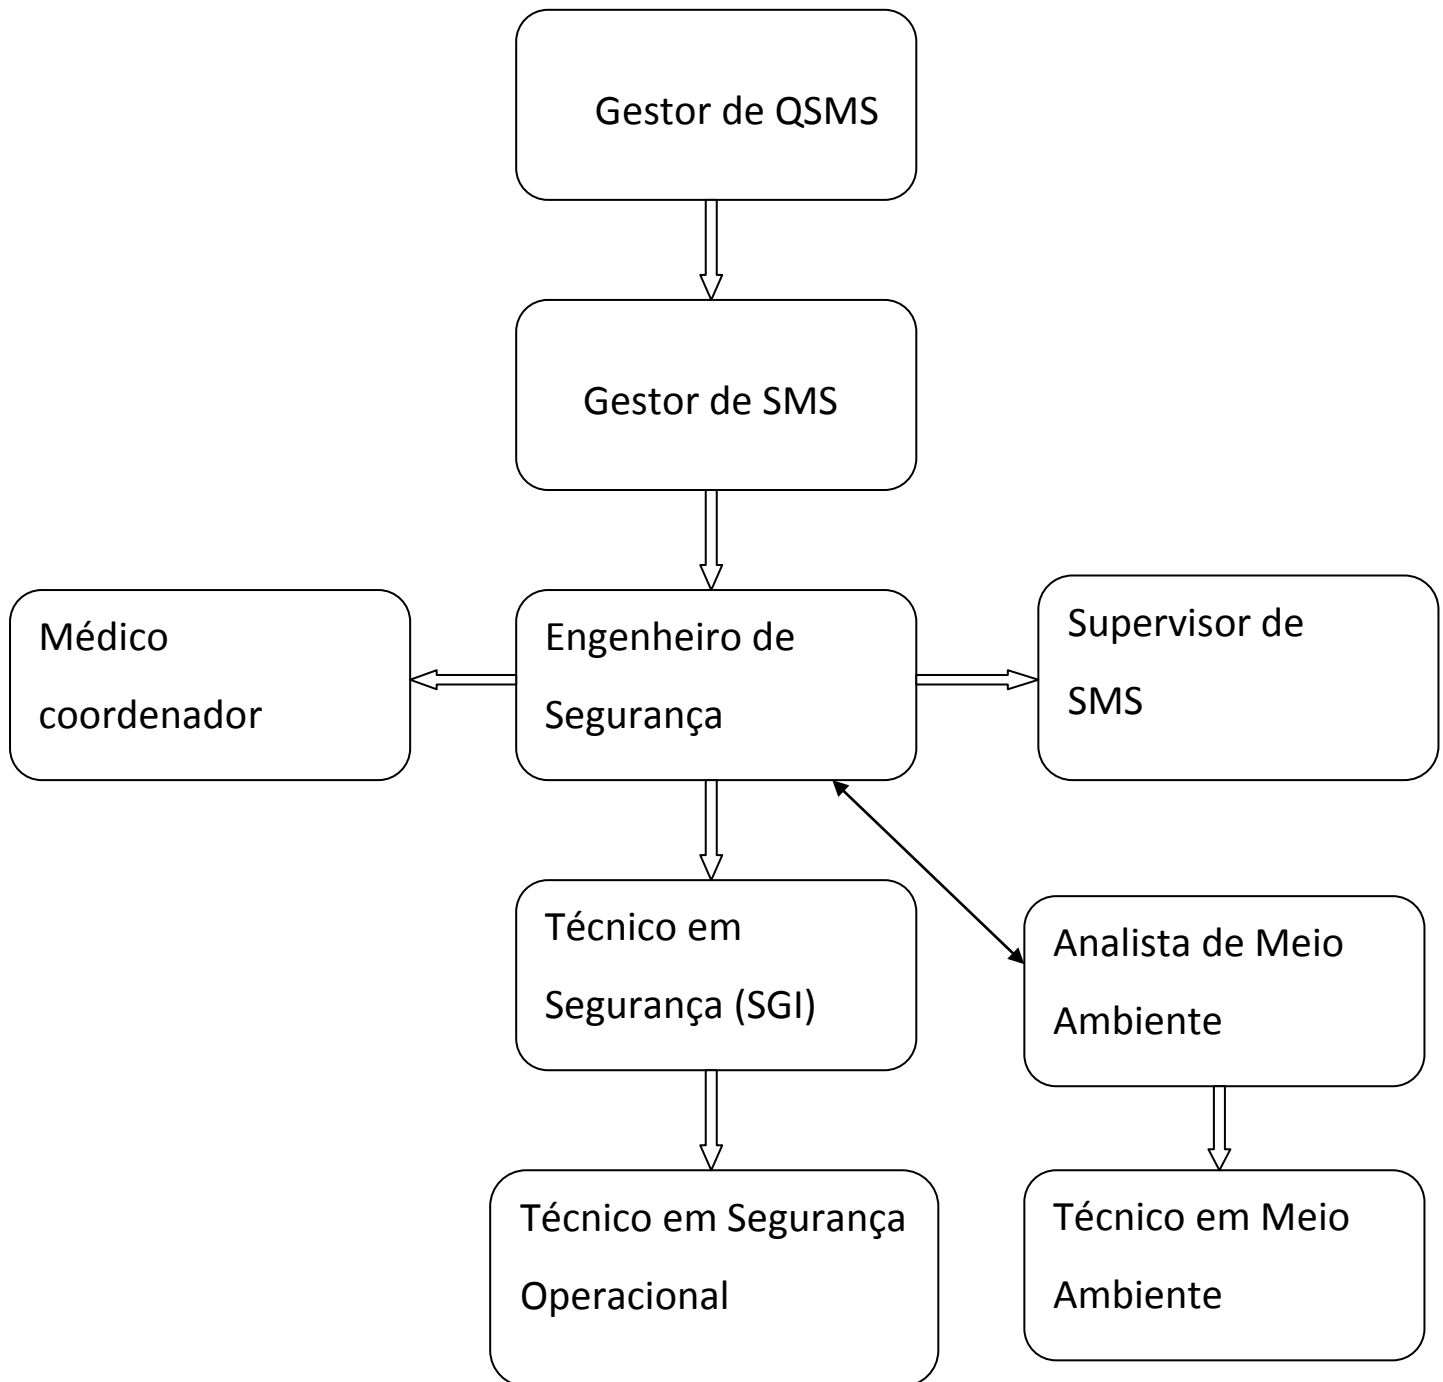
Gestor de QSMS

Gestor de SMS

Médico coordenador

Engenheiro de Segurança

Supervisor de SMS

Técnico em Segurança (SGI)

Analista de Meio Ambiente

Técnico em Segurança Operacional

Técnico em Meio Ambiente